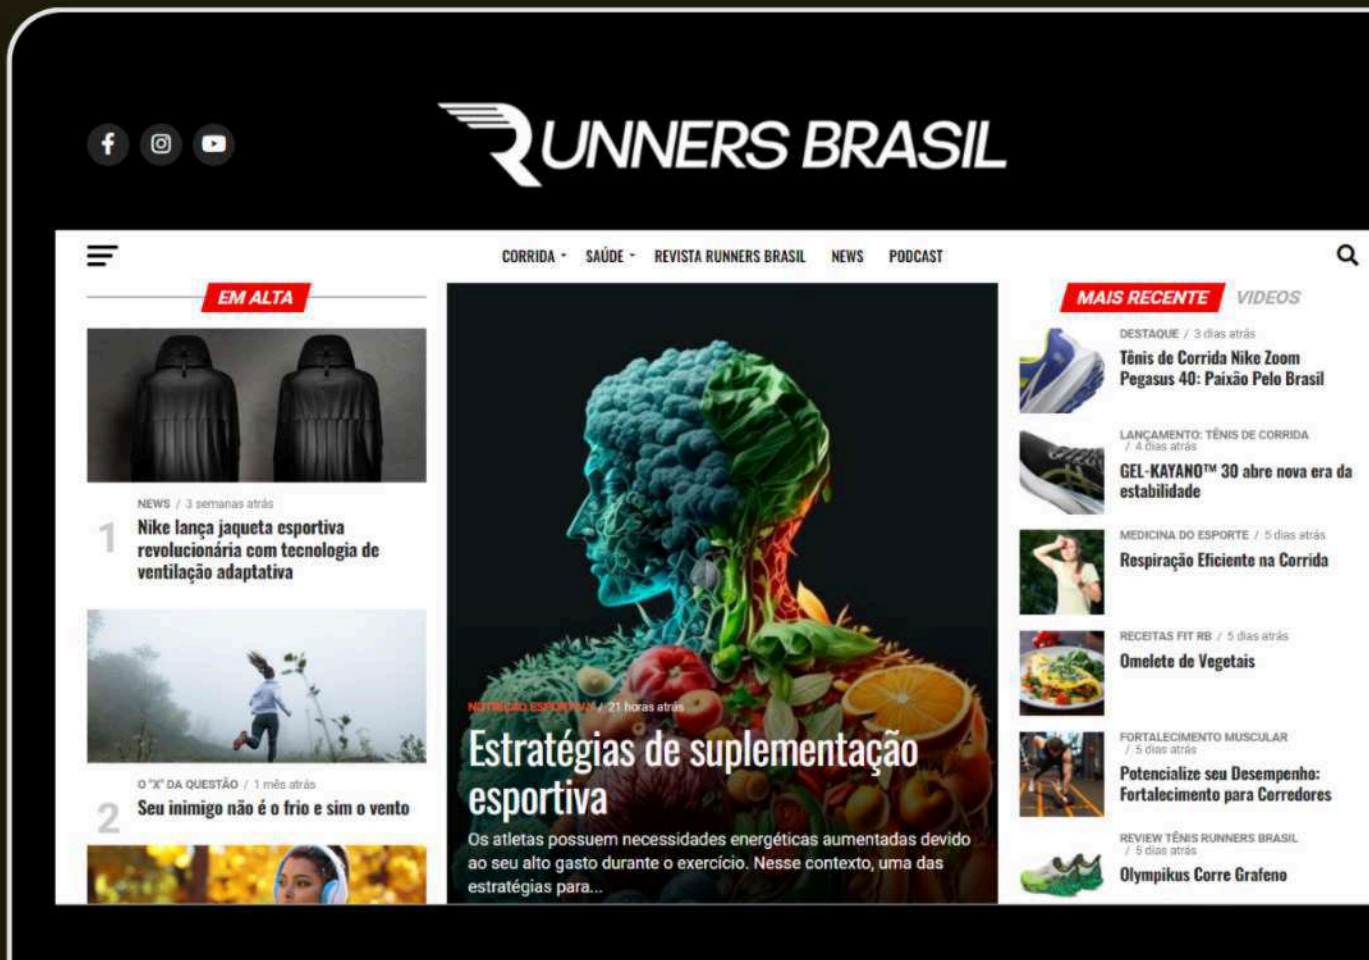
RUNNERS BRASIL

CORRIDA SAÚDE REVISTA RUNNERS BRASIL NEWS PODCAST

EM ALTA

NEWS / 3 semanas atrás
1 Nike lança jaqueta esportiva revolucionária com tecnologia de ventilação adaptativa

O "X" DA QUESTÃO / 1 mês atrás
2 Seu inimigo não é o frio e sim o vento

NUTRIÇÃO ESPORTIVA / 21 horas atrás
Estratégias de suplementação esportiva
Os atletas possuem necessidades energéticas aumentadas devido ao seu alto gasto durante o exercício. Nesse contexto, uma das estratégias para...

MAIS RECENTE VIDEOS

DESTAQUE / 3 dias atrás
Tênis de Corrida Nike Zoom Pegasus 40: Paixão Pelo Brasil

LANÇAMENTO: TÊNIS DE CORRIDA / 4 dias atrás
GEL-KAYANO™ 30 abre nova era da estabilidade

MEDICINA DO ESPORTE / 5 dias atrás
Respiração Eficiente na Corrida

RECEITAS FIT RB / 5 dias atrás
Omelete de Vegetais

FORTALECIMENTO MUSCULAR / 5 dias atrás
Potencialize seu Desempenho: Fortalecimento para Corredores

REVIEW TÊNIS RUNNERS BRASIL / 5 dias atrás
Olympikus Corre Grafeno